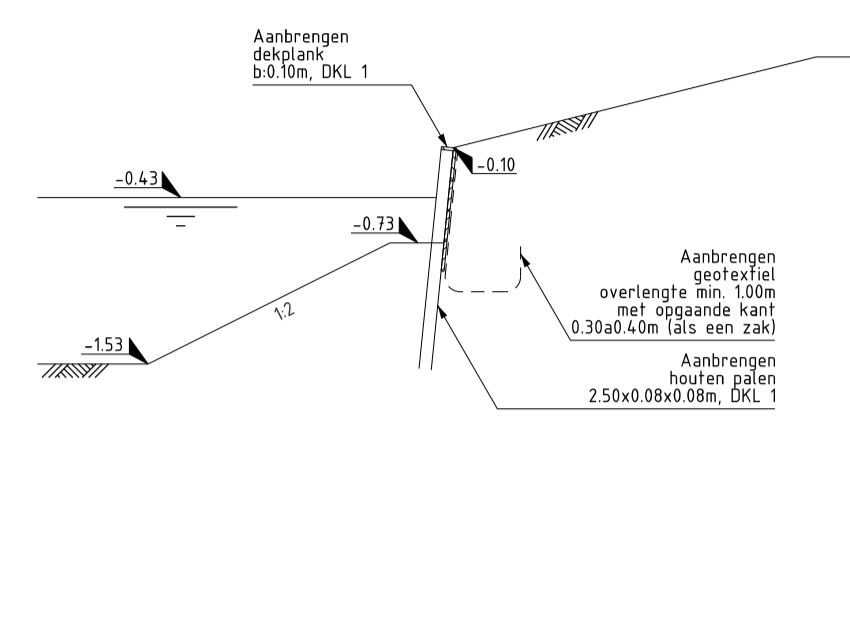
Aanbrengen
dekplank
b:0.10m, DKL 1

-0.43

-0.10

-0.73

Aanbrengen
geotexfiel
overlengte min. 1.00m
met opgaande kant
0.30a0.40m (als een zak)

1:2

-1.53

Aanbrengen
houten palen
2.50x0.08x0.08m, DKL 1